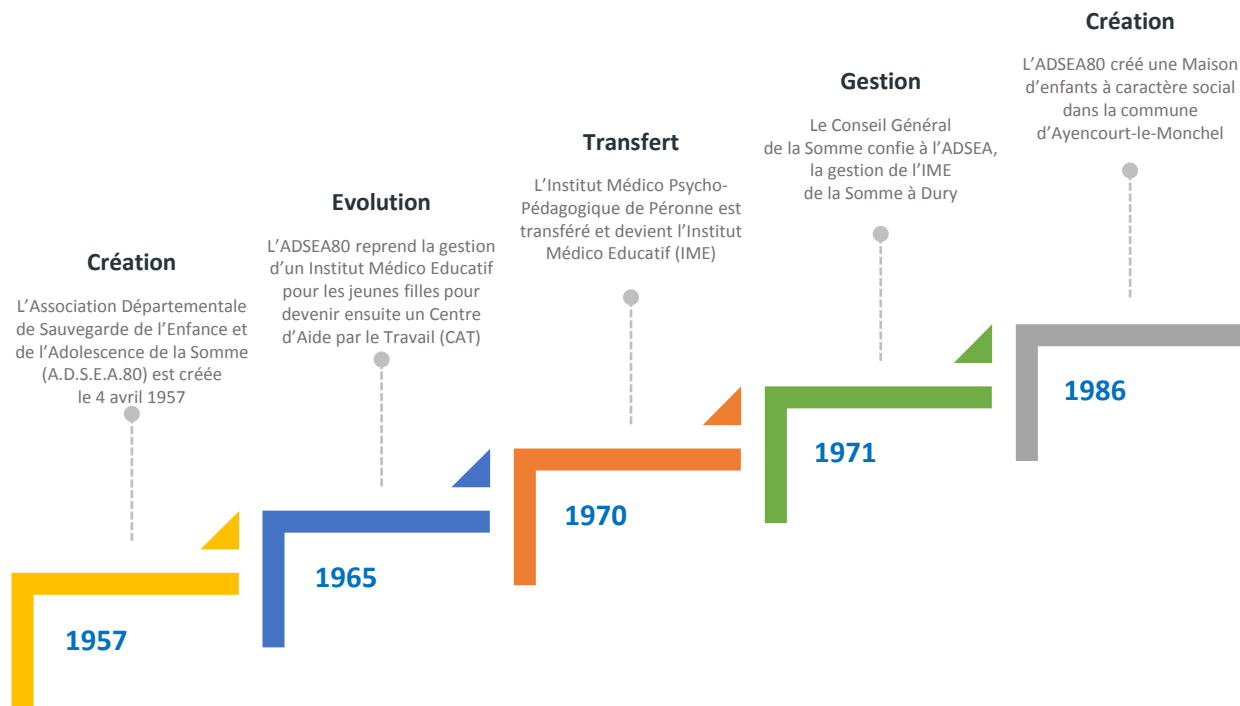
Création

L'Association Départementale de Sauvegarde de l'Enfance et de l'Adolescence de la Somme (A.D.S.E.A.80) est créée le 4 avril 1957

1957

Evolution

L'ADSEA80 reprend la gestion d'un Institut Médico Educatif pour les jeunes filles pour devenir ensuite un Centre d'Aide par le Travail (CAT)

1965

Transfert

L'Institut Médico Psycho-Pédagogique de Péronne est transféré et devient l'Institut Médico Educatif (IME)

1970

Gestion

Le Conseil Général de la Somme confie à l'ADSEA, la gestion de l'IME de la Somme à Dury

1971

Création

L'ADSEA80 créé une Maison d'enfants à caractère social dans la commune d'Ayencourt-le-Monchel

1986